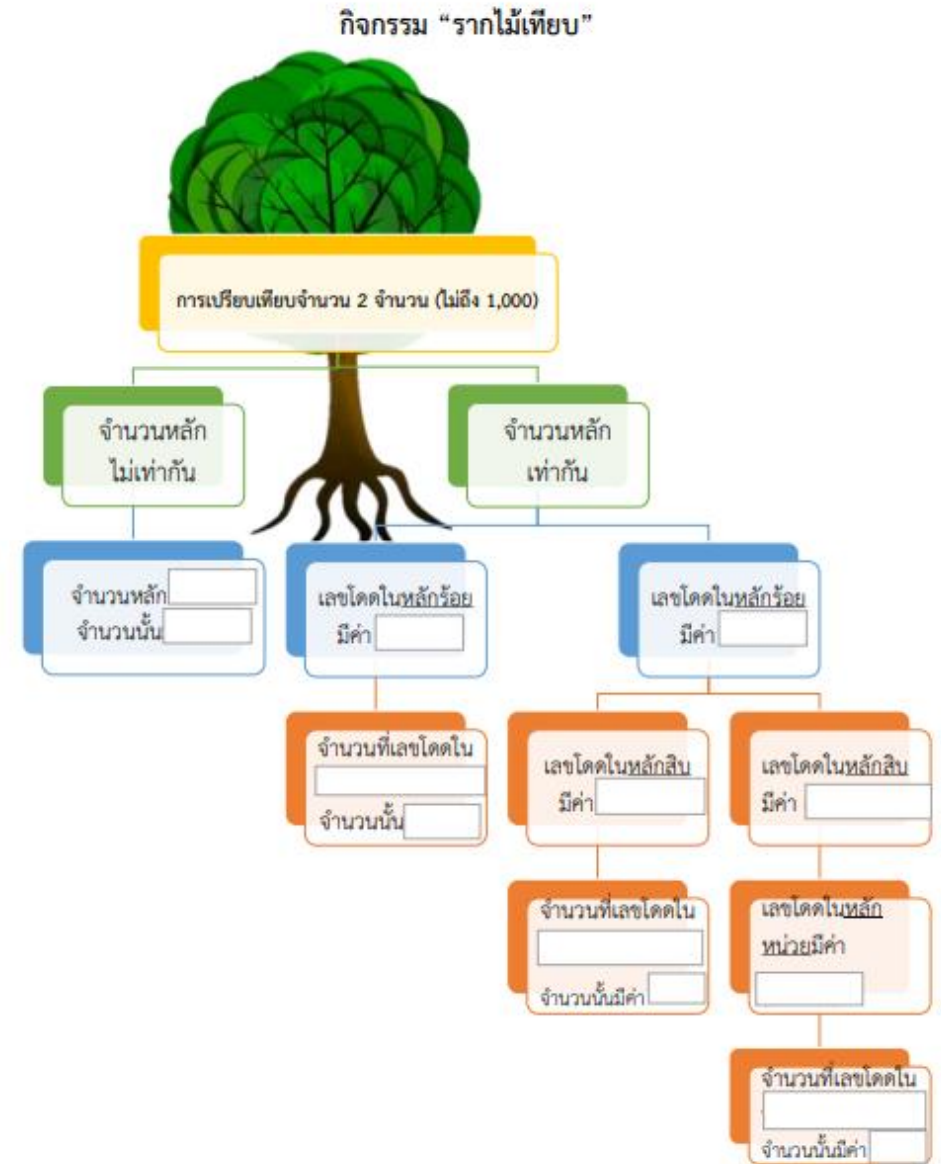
กิจกรรม "รากไม้เทียบ"

การเปรียบเทียบจำนวน 2 จำนวน (ไม่ถึง 1,000)

จำนวนหลักไม่เท่ากัน

จำนวนหลักเท่ากัน

จำนวนหลัก
จำนวนนั้น

เลขโดดในหลักร้อยมีค่า

เลขโดดในหลักร้อยมีค่า

จำนวนที่เลขโดดใน
จำนวนนั้น

เลขโดดในหลักสิบมีค่า

เลขโดดในหลักสิบมีค่า

จำนวนที่เลขโดดใน
จำนวนนั้นมีค่า

เลขโดดในหลักหน่วยมีค่า

จำนวนที่เลขโดดใน
จำนวนนั้นมีค่า